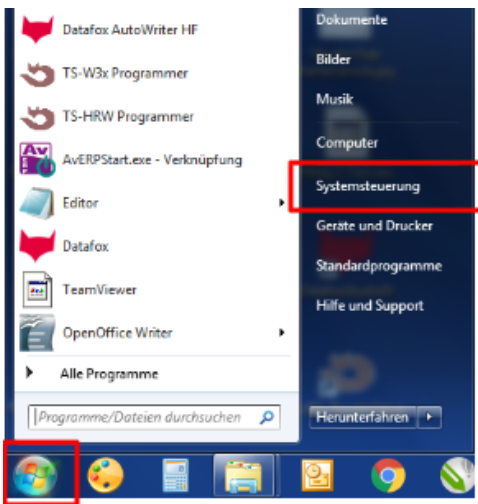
Datafox AutoWriter HF
TS-W3x Programmer
TS-HRW Programmer
AvERPStart.exe - Verknüpfung
Editor
Datafox
TeamViewer
OpenOffice Writer
Alle Programme
Programme/Dateien durchsuchen

Dokumente
Bilder
Musik
Computer
Systemsteuerung
Geräte und Drucker
Standardprogramme
Hilfe und Support
Herunterfahren